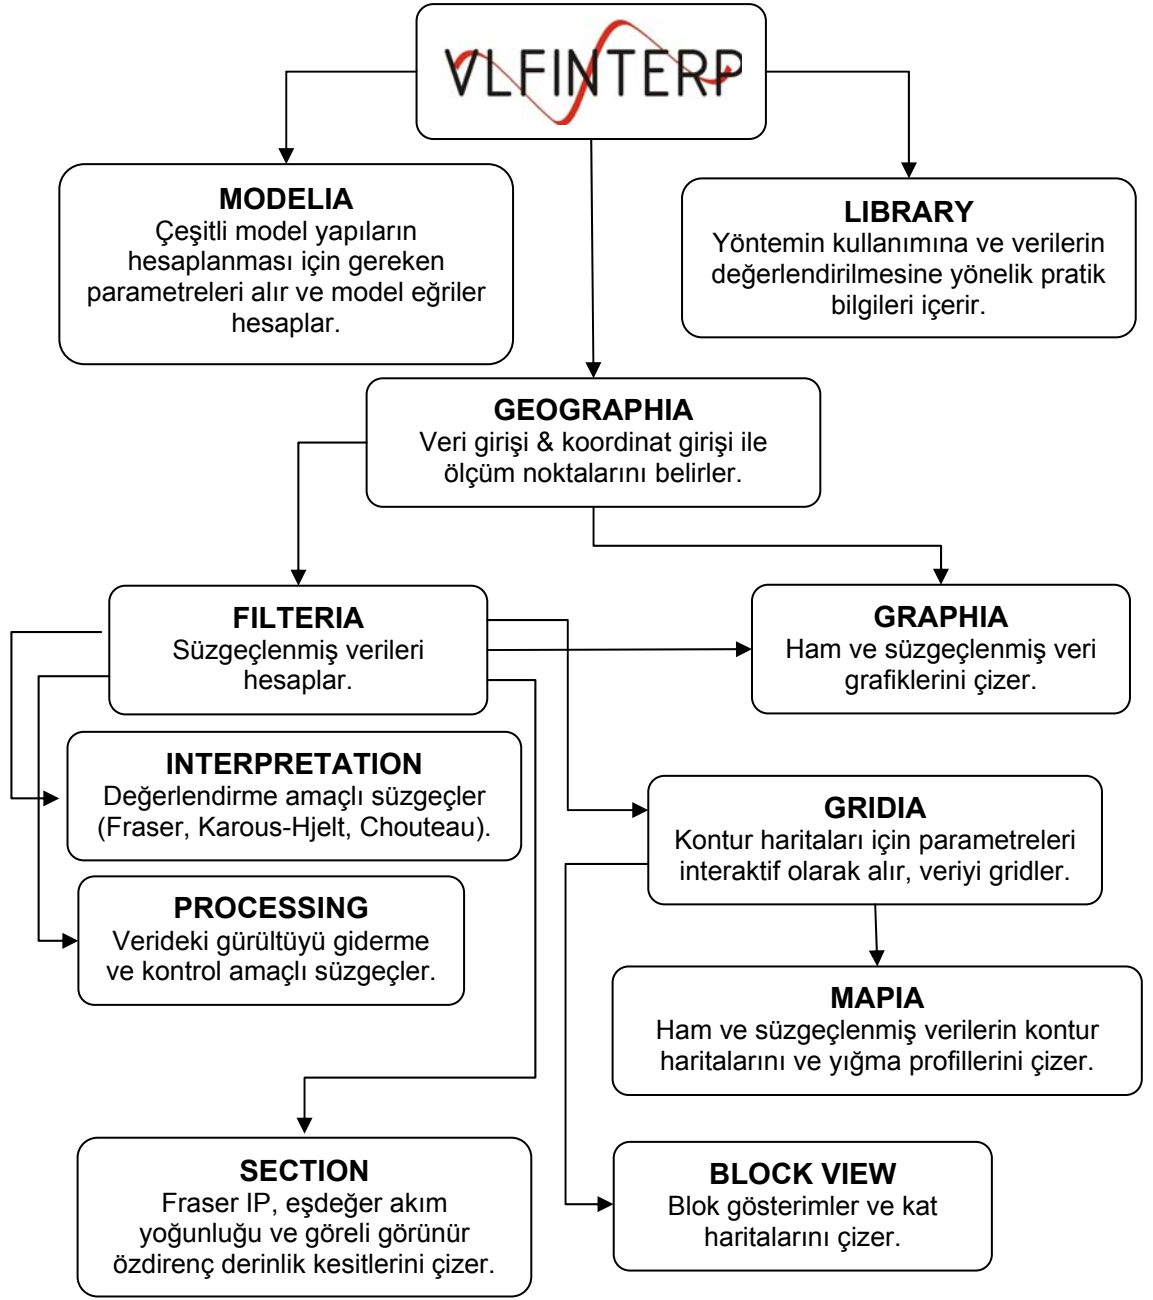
VLFINTERP

MODELIA
Çeşitli model yapıların hesaplanması için gereken parametreleri alır ve model eğriler hesaplar.

LIBRARY
Yöntemin kullanımına ve verilerin değerlendirilmesine yönelik pratik bilgileri içerir.

GEOGRAPHIA
Veri girişi & koordinat girişi ile ölçüm noktalarını belirler.

FILTERIA
Süzgeçlenmiş verileri hesaplar.

GRAPHIA
Ham ve süzgeçlenmiş veri grafiklerini çizer.

INTERPRETATION
Değerlendirme amaçlı süzgeçler (Fraser, Karous-Hjelt, Chouteau).

GRIDIA
Kontur haritaları için parametreleri interaktif olarak alır, veriyi gridler.

PROCESSING
Verideki gürültüyü giderme ve kontrol amaçlı süzgeçler.

MAPIA
Ham ve süzgeçlenmiş verilerin kontur haritalarını ve yığma profillerini çizer.

SECTION
Fraser IP, eşdeğer akım yoğunluğu ve göreli görünür özdirenç derinlik kesitlerini çizer.

BLOCK VIEW
Blok gösterimler ve kat haritalarını çizer.